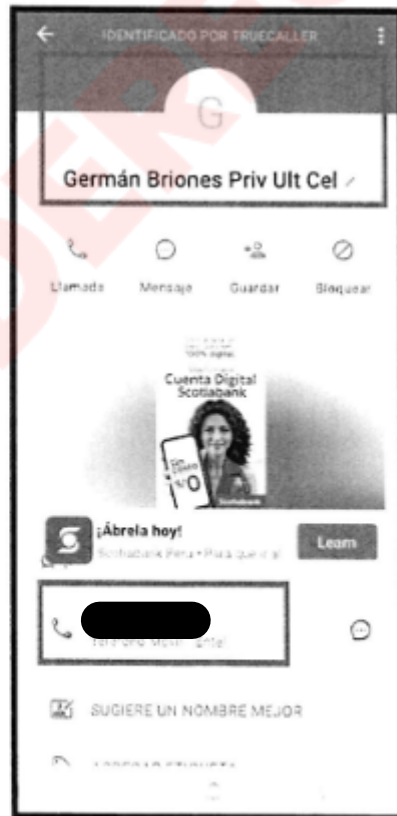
IDENTIFICADO POR TRUECALLER

G

Germán Briones Priv Ult Cel

Llamada Mensaje Guardar Bloquear

100% digital

Cuenta Digital Scotiabank

$0

Scotiabank

¡Ábrela hoy!

Scotiabank Perú • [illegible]

Learn

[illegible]

SUGIERE UN NOMBRE MEJOR

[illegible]